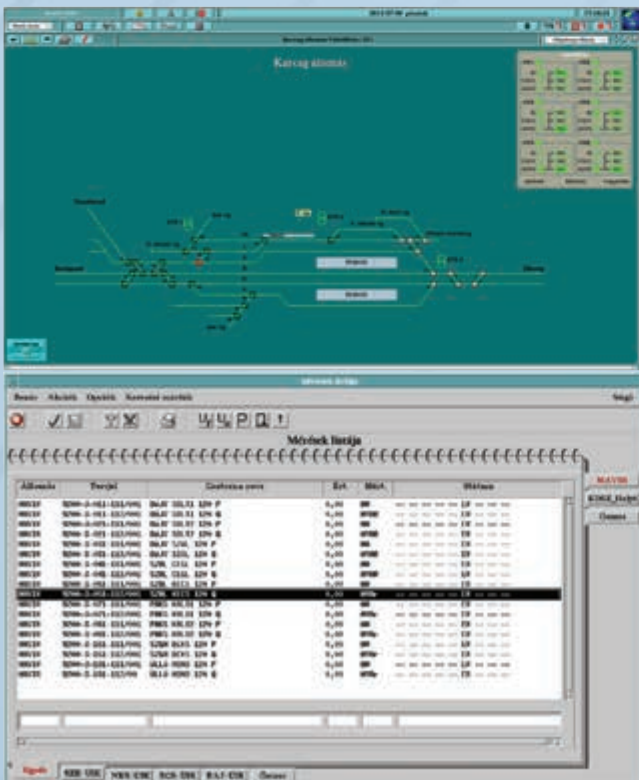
Karcag állomás

Budapest

Záhony

Mérések listája

Bezár Ablakok Opciók Kontroll mérések

Súgó

Mérések listája

| Állomás | Torzjel | Gerfomhas neve | Ért. | Mért. | Státusz |
|---|---|---|---|---|---|
| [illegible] | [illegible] | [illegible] | 0,00 | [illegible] | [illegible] |
| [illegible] | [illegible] | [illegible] | 0,00 | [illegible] | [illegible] |
| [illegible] | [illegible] | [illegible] | 0,00 | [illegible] | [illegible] |
| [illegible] | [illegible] | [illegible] | 0,00 | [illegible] | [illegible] |
| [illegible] | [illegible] | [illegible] | 0,00 | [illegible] | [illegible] |
| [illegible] | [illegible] | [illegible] | 0,00 | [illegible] | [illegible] |
| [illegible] | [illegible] | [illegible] | 0,00 | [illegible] | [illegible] |
| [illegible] | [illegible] | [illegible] | 0,00 | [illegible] | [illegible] |
| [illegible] | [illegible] | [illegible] | 0,00 | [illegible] | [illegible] |
| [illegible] | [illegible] | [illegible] | 0,00 | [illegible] | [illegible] |
| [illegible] | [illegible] | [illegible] | 0,00 | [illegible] | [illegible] |
| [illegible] | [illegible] | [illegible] | 0,00 | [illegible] | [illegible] |
| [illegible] | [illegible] | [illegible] | 0,00 | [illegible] | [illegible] |
| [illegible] | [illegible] | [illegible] | 0,00 | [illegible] | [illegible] |
| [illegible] | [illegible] | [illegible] | 0,00 | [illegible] | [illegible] |
| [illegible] | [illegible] | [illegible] | 0,00 | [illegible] | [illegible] |
| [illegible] | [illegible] | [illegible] | 0,00 | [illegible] | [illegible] |
| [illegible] | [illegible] | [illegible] | 0,00 | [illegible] | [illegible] |

MÁVDI
KDSZ_Dolgoz
Összes

Sgoló SZE ÜSE NKS ÜSE EGS ÜSE BAJ ÜSE Összes